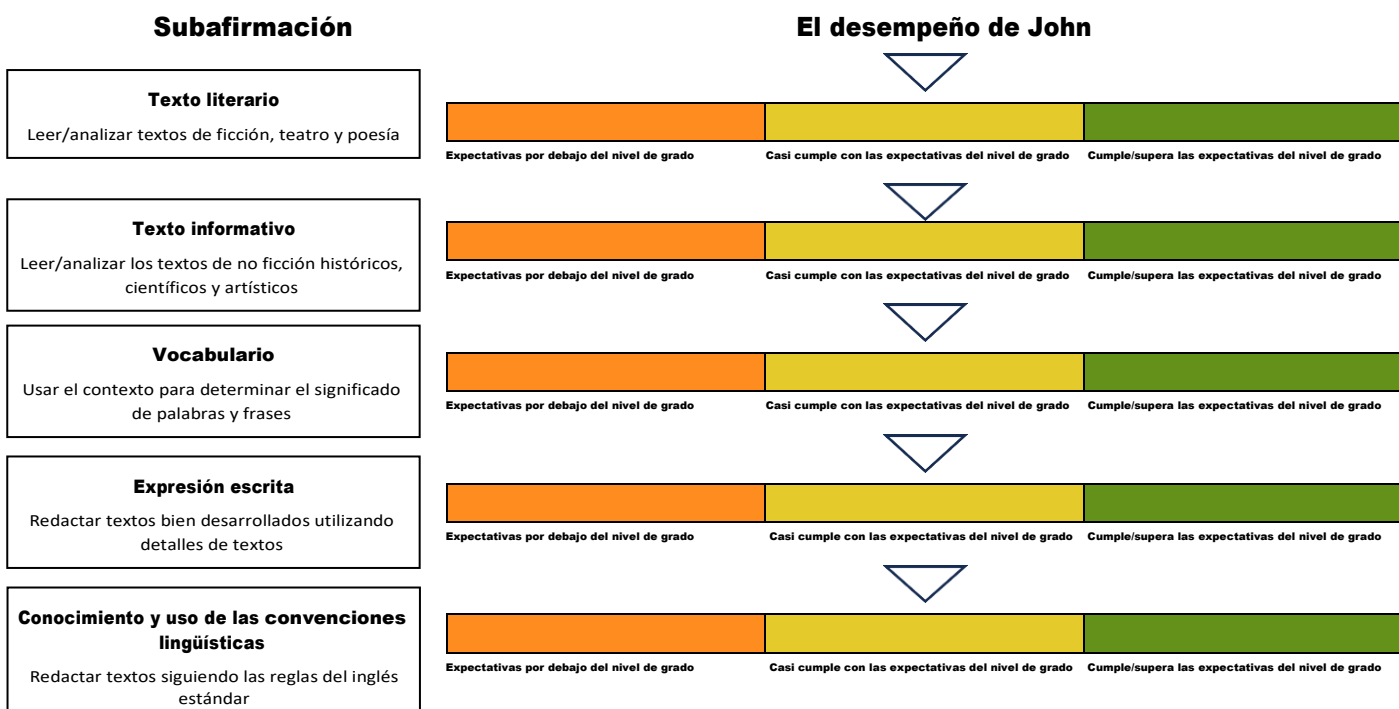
Subafirmación

El desempeño de John

Texto literario

Leer/analizar textos de ficción, teatro y poesía

Expectativas por debajo del nivel de grado | Casi cumple con las expectativas del nivel de grado | Cumple/supera las expectativas del nivel de grado

Texto informativo

Leer/analizar los textos de no ficción históricos, científicos y artísticos

Expectativas por debajo del nivel de grado | Casi cumple con las expectativas del nivel de grado | Cumple/supera las expectativas del nivel de grado

Vocabulario

Usar el contexto para determinar el significado de palabras y frases

Expectativas por debajo del nivel de grado | Casi cumple con las expectativas del nivel de grado | Cumple/supera las expectativas del nivel de grado

Expresión escrita

Redactar textos bien desarrollados utilizando detalles de textos

Expectativas por debajo del nivel de grado | Casi cumple con las expectativas del nivel de grado | Cumple/supera las expectativas del nivel de grado

Conocimiento y uso de las convenciones lingüísticas

Redactar textos siguiendo las reglas del inglés estándar

Expectativas por debajo del nivel de grado | Casi cumple con las expectativas del nivel de grado | Cumple/supera las expectativas del nivel de grado